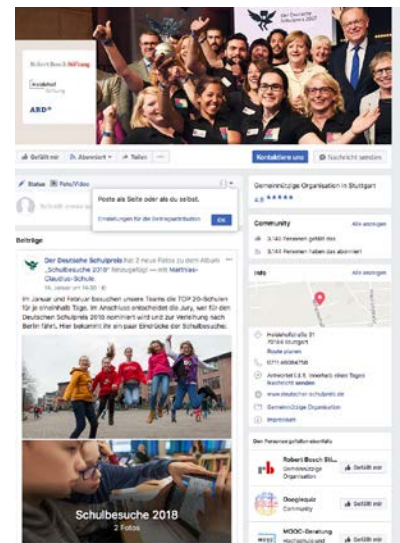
Robert Bosch Stiftung

Heidehof Stiftung

ARD

Der Deutsche Schulpreis 2017

Gefällt mir · Abonniert · Teilen · ...

Kontaktiere uns · Nachricht senden

Status · Foto/Video

Poste als Seite oder als du selbst.

Einstellungen für die Beitragsattribution · OK

Schreibe etwas ...

Beiträge

Der Deutsche Schulpreis hat 2 neue Fotos zu dem Album „Schulbesuche 2018" hinzugefügt — mit Matthias-Claudius-Schule.

In Januar und Februar besuchen unsere Teams die TOP 20-Schulen für je einen/halb Tage. Im Anschluss entscheidet die Jury, wer für den Deutschen Schulpreis 2018 nominiert wird und zur Verleihung nach Berlin fährt. Hier bekommt ihr ein paar Eindrücke der Schulbesuche.

Schulbesuche 2018

2 Fotos

Gemeinnützige Organisation in Stuttgart

4,8 ★★★★★

Community · Alle anzeigen

3.140 Personen gefällt das

3.140 Personen haben das abonniert

Info · Alle anzeigen

Heidehofstraße 31
70184 Stuttgart

Route planen

0711 46084784

Antwortet i.d.R. innerhalb eines Tages
Nachricht senden

www.deutscher-schulpreis.de

Gemeinnützige Organisation

Impressum

Den Personen gefällt ebenfalls

Robert Bosch Sti... · Gemeinnützige Organisation · Gefällt mir

Doeglquiz · Community · Gefällt mir

MOOC-Beratung · Hochschule und · Gefällt mir